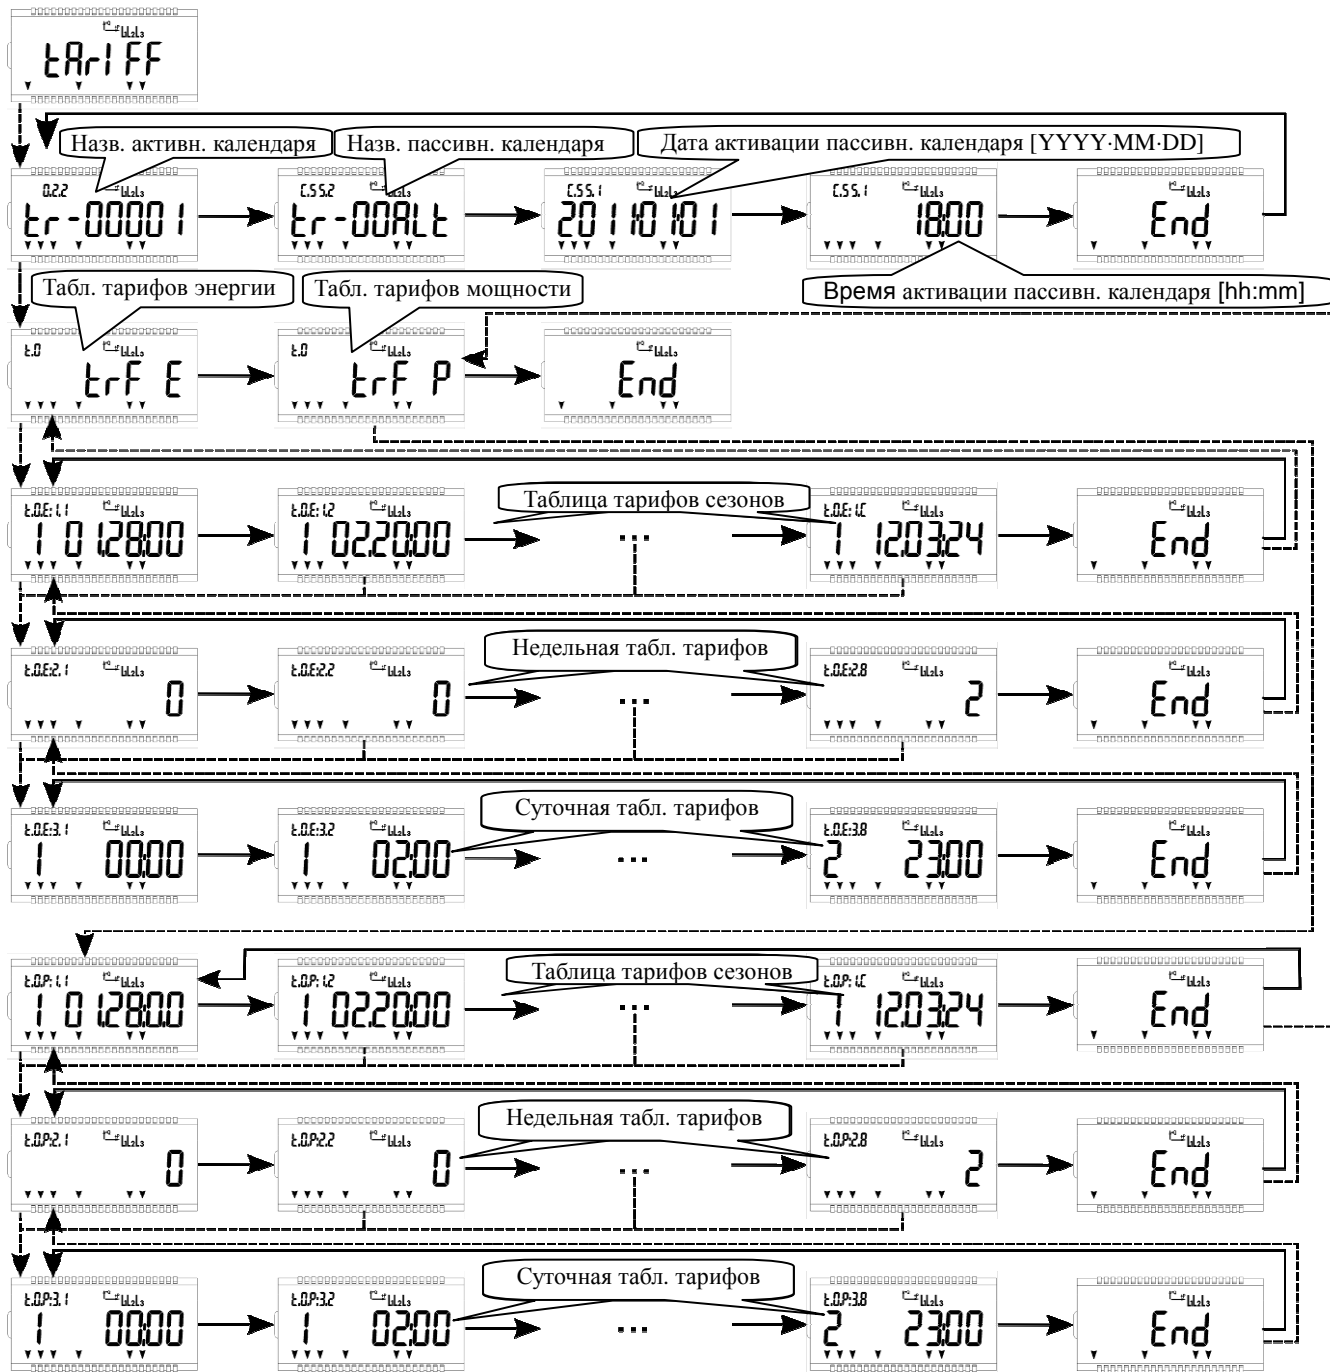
tAriFF

Назв. активн. календаря
Назв. пассивн. календаря
Дата активации пассивн. календаря [YYYY·MM·DD]

0.2.2
tr-00001

C.55.2
tr-00ALt

C.55.1
2011.10.01

C.55.1
18:00

End

Время активации пассивн. календаря [hh:mm]

Табл. тарифов энергии
Табл. тарифов мощности

t.0
trF E

t.0
trF P

End

t.0.E:1.1
1 01.28.00

t.0.E:1.2
1 02.20.00

Таблица тарифов сезонов

...

t.0.E:1.C
1 12.03.24

End

t.0.E:2.1
0

t.0.E:2.2
0

Недельная табл. тарифов

...

t.0.E:2.8
2

End

t.0.E:3.1
1 00:00

t.0.E:3.2
1 02:00

Суточная табл. тарифов

...

t.0.E:3.8
2 23:00

End

t.0.P:1.1
1 01.28.00

t.0.P:1.2
1 02.20.00

Таблица тарифов сезонов

...

t.0.P:1.C
1 12.03.24

End

t.0.P:2.1
0

t.0.P:2.2
0

Недельная табл. тарифов

...

t.0.P:2.8
2

End

t.0.P:3.1
1 00:00

t.0.P:3.2
1 02:00

Суточная табл. тарифов

...

t.0.P:3.8
2 23:00

End